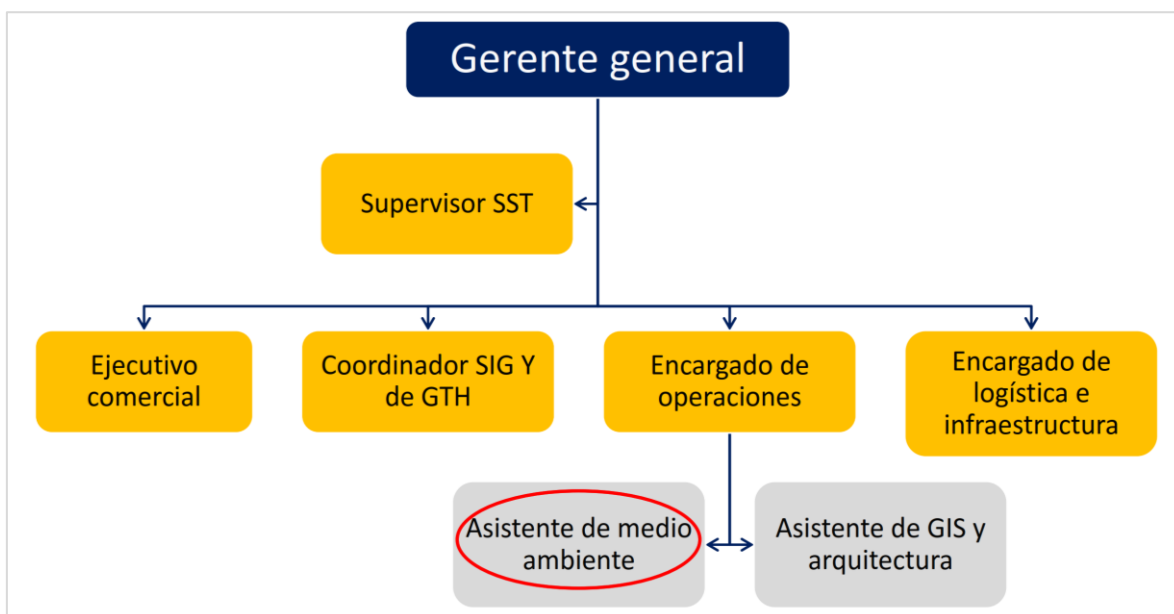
Gerente general

Supervisor SST

Ejecutivo comercial

Coordinador SIG Y de GTH

Encargado de operaciones

Encargado de logística e infraestructura

Asistente de medio ambiente

Asistente de GIS y arquitectura